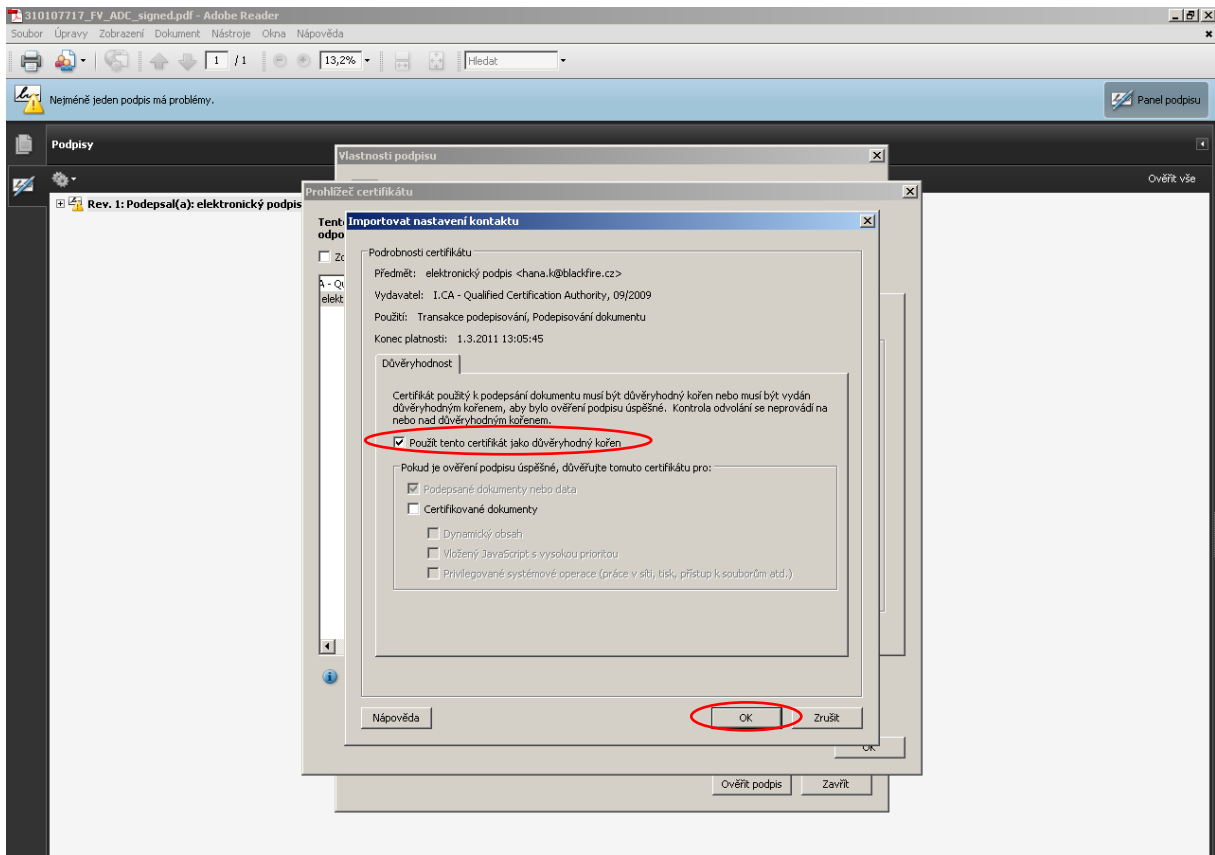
310107717_FV_ADC_signed.pdf - Adobe Reader

Soubor Úpravy Zobrazení Dokument Nástroje Okna Nápověda

1 / 1 13,2% Hledat

Nejméně jeden podpis má problémy.

Panel podpisu

Podpisy

Ověřit vše

Rev. 1: Podepsal(a): elektronický podpis

Vlastnosti podpisu

Prohlížeč certifikátu

Tent
odpo

Zo

A - Qu
elekt

Importovat nastavení kontaktu

Podrobnosti certifikátu

Předmět: elektronický podpis <hana.k@blackfire.cz>

Vydavatel: I.CA - Qualified Certification Authority, 09/2009

Použití: Transakce podepisování, Podepisování dokumentu

Konec platnosti: 1.3.2011 13:05:45

Důvěryhodnost

Certifikát použitý k podepsání dokumentu musí být důvěryhodný kořen nebo musí být vydán důvěryhodným kořenem, aby bylo ověření podpisu úspěšné. Kontrola odvolání se neprovádí na nebo nad důvěryhodným kořenem.

Použít tento certifikát jako důvěryhodný kořen

Pokud je ověření podpisu úspěšné, důvěřujte tomuto certifikátu pro:

Podepsané dokumenty nebo data

Certifikované dokumenty

Dynamický obsah

Vložený JavaScript s vysokou prioritou

Privilegované systémové operace (práce v síti, tisk, přístup k souborům atd.)

Nápověda

OK

Zrušit

OK

Ověřit podpis

Zavřít